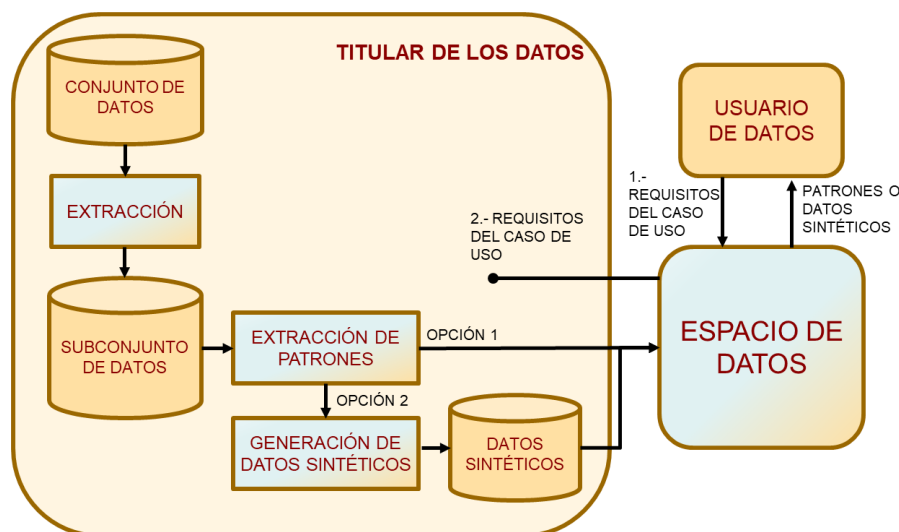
TITULAR DE LOS DATOS

CONJUNTO DE DATOS

EXTRACCIÓN

SUBCONJUNTO DE DATOS

EXTRACCIÓN DE PATRONES

OPCIÓN 1

OPCIÓN 2

GENERACIÓN DE DATOS SINTÉTICOS

DATOS SINTÉTICOS

2.- REQUISITOS DEL CASO DE USO

USUARIO DE DATOS

1.- REQUISITOS DEL CASO DE USO

PATRONES O DATOS SINTÉTICOS

ESPACIO DE DATOS